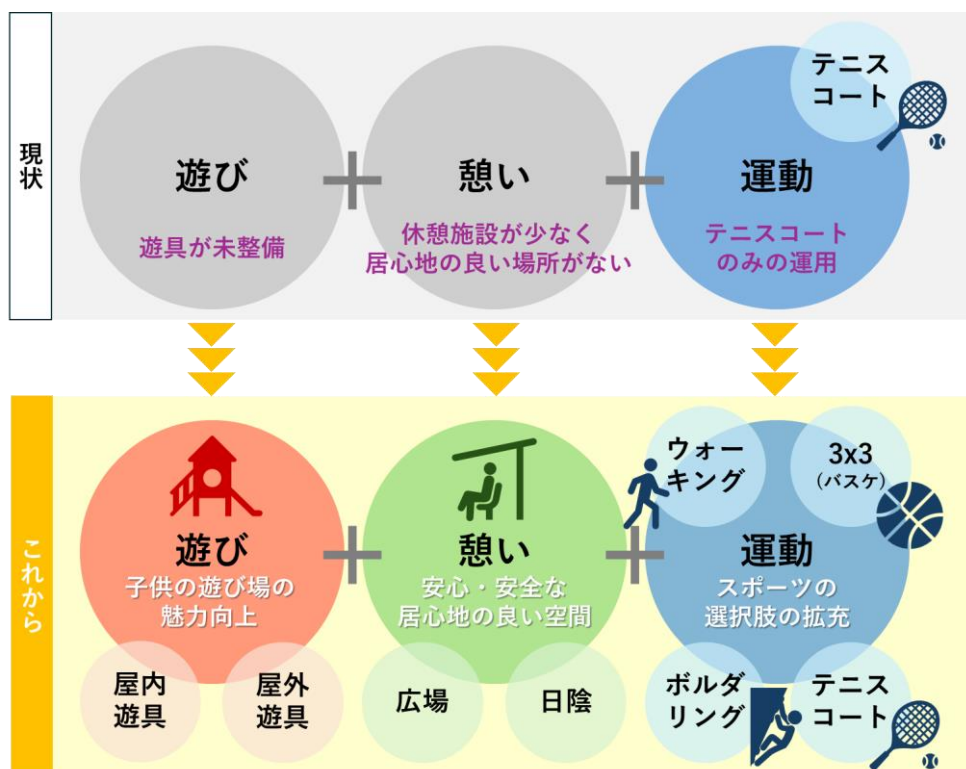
現状

遊び
遊具が未整備

憩い
休憩施設が少なく居心地の良い場所がない

運動
テニスコートのみの運用

テニスコート

これから

遊び
子供の遊び場の魅力向上

屋内遊具
屋外遊具

憩い
安心・安全な居心地の良い空間

広場
日陰

運動
スポーツの選択肢の拡充

ウォーキング
3x3 (バスケ)
ボルダリング
テニスコート